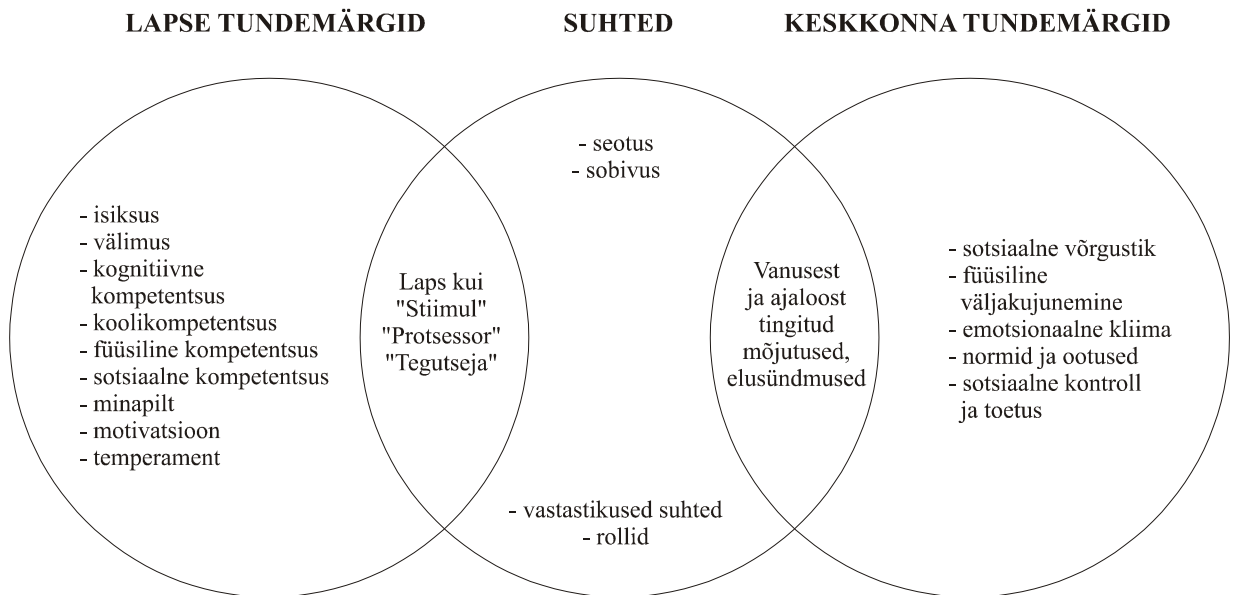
LAPSE TUNDEMÄRGID

SUHTED

KESKKONNA TUNDEMÄRGID

- isiksus
- välimus
- kognitiivne kompetentsus
- koolikompetentsus
- füüsiline kompetentsus
- sotsiaalne kompetentsus
- minapilt
- motivatsioon
- temperament

Laps kui "Stiimul" "Protsessor" "Tegutseja"

- seotus
- sobivus

- vastastikused suhted
- rollid

Vanusest ja ajaloost tingitud mõjutused, elusündmused

- sotsiaalne võrgustik
- füüsiline väljakujunemine
- emotsionaalne kliima
- normid ja ootused
- sotsiaalne kontroll ja toetus